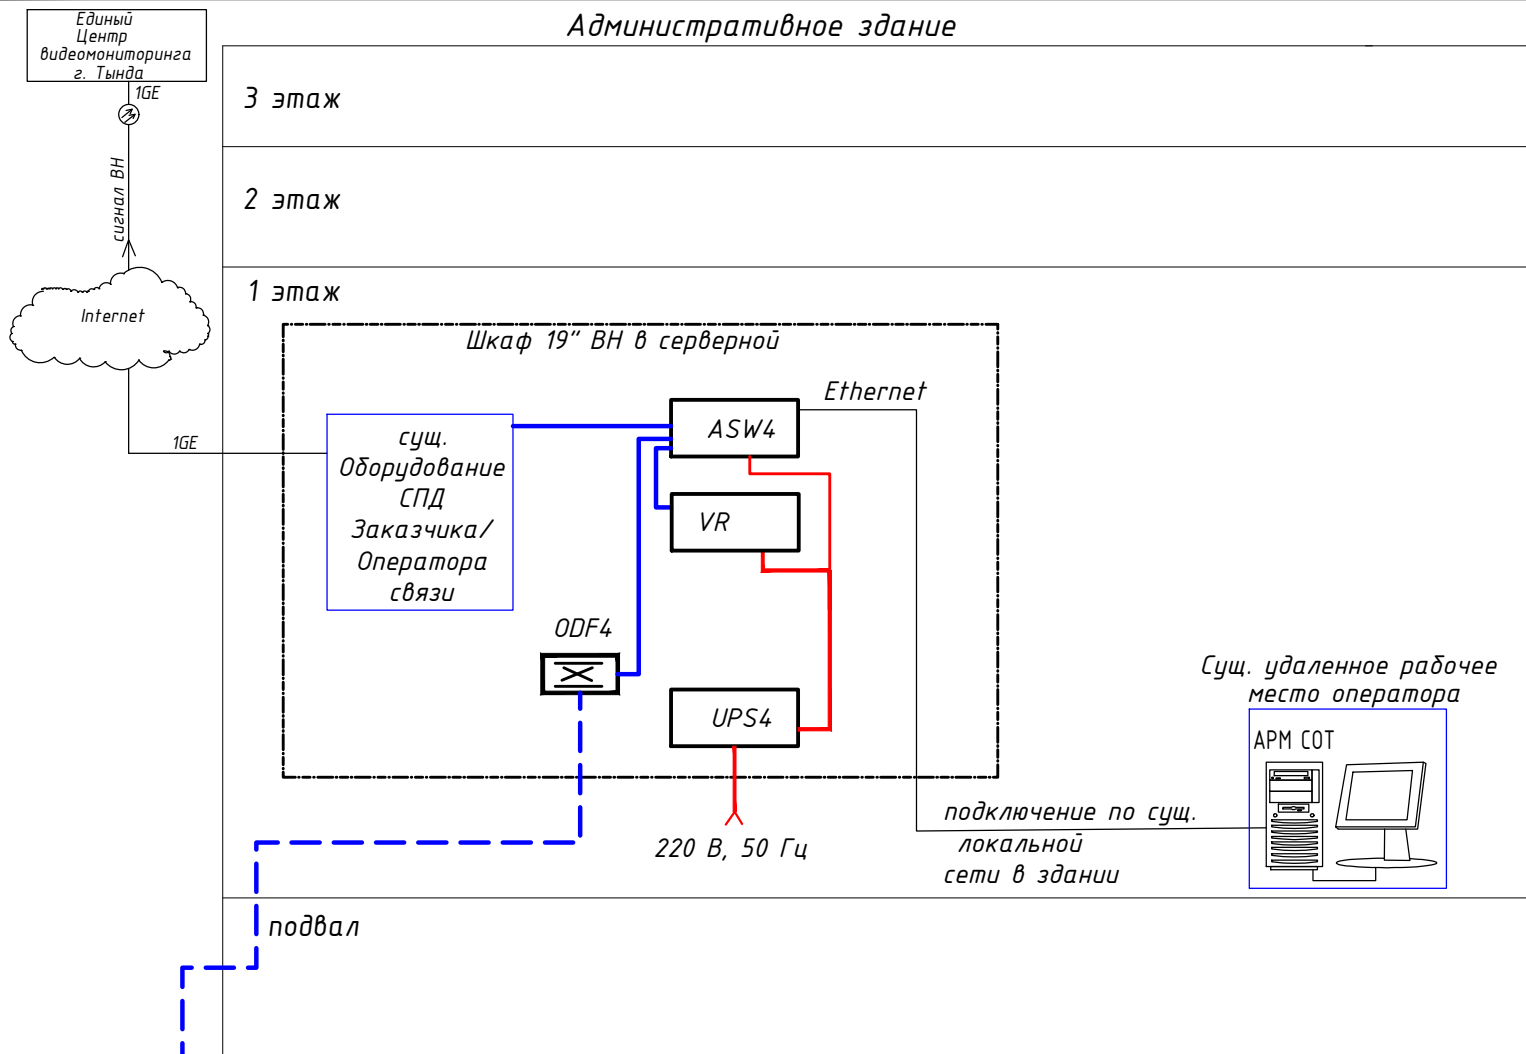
Единый Центр видеомониторинга г. Тында

1GE

сигнал ВН

Internet

1GE

Административное здание

3 этаж

2 этаж

1 этаж

Шкаф 19" ВН в серверной

сущ. Оборудование СПД Заказчика/ Оператора связи

ASW4

Ethernet

VR

ODF4

UPS4

220 В, 50 Гц

Сущ. удаленное рабочее место оператора

АРМ СОТ

подключение по сущ. локальной сети в здании

подвал